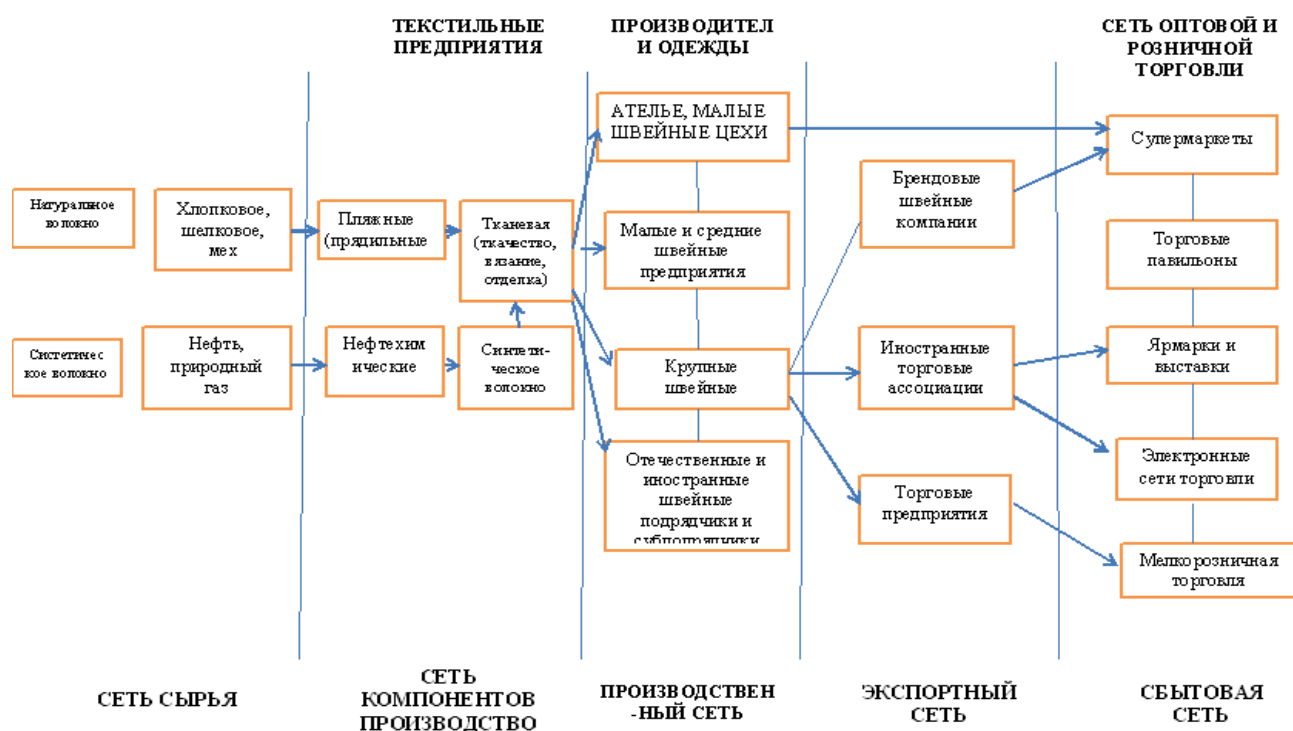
ТЕКСТИЛЬНЫЕ ПРЕДПРИЯТИЯ

ПРОИЗВОДИТЕЛ И ОДЕЖДЫ

СЕТЬ ОПТОВОЙ И РОЗНИЧНОЙ ТОРГОВЛИ

Натуралное волокно

Хлопковое, шелковое, мех

Пряжные (прядильные

Тканевая (ткачество, вязание, отделка)

АТЕЛЬЕ, МАЛЫЕ ШВЕЙНЫЕ ЦЕХИ

Малые и средние швейные предприятия

Крупные швейные

Отечественные и иностранные швейные подрядчики и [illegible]

Брендовые швейные компании

Иностранные торговые ассоциации

Торговые предприятия

Супермаркеты

Торговые павильоны

Ярмарки и выставки

Электронные сети торговли

Мелкорозничная торговля

Систетичес кое волокно

Нефть, природный газ

Нефтехим ические

Синтетическое волокно

СЕТЬ СЫРЬЯ

СЕТЬ КОМПОНЕНТОВ ПРОИЗВОДСТВО

ПРОИЗВОДСТВЕН-НЫЙ СЕТЬ

ЭКСПОРТНЫЙ СЕТЬ

СБЫТОВАЯ СЕТЬ